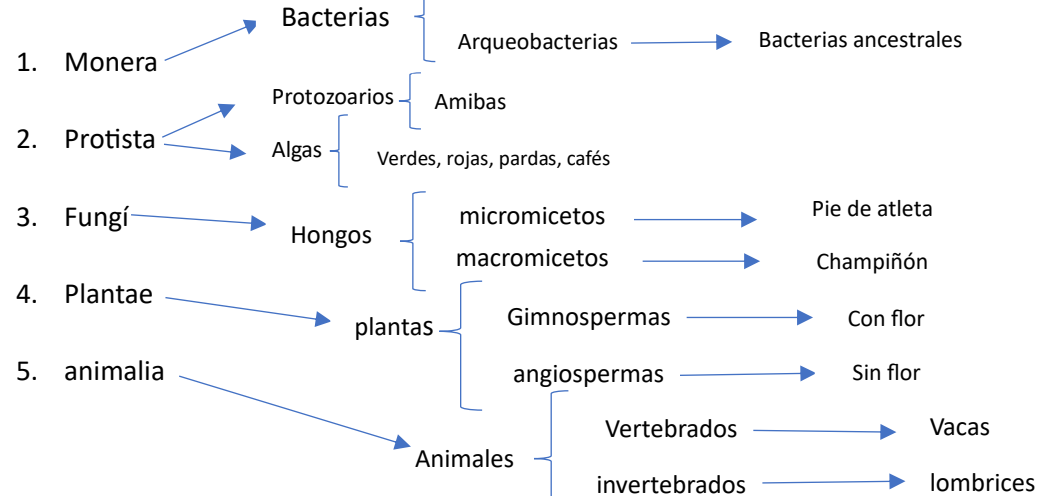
Bacterias

Arqueobacterias

Bacterias ancestrales

1. Monera

Protozoarios

Amibas

2. Protista

Algas

Verdes, rojas, pardas, cafés

3. Fungí

Hongos

micromicetos

Pie de atleta

macromicetos

Champiñón

4. Plantae

plantas

Gimnospermas

Con flor

5. animalia

angiospermas

Sin flor

Vertebrados

Vacas

Animales

invertebrados

lombrices